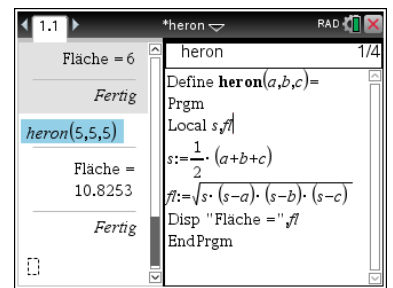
1.1 *heron RAD

Fläche = 6

Fertig

heron(5,5,5)

Fläche = 10.8253

Fertig

heron 1/4

Define heron(a,b,c)=
Prgm
Local s,fl
$s:=\frac{1}{2}\cdot(a+b+c)$
$fl:=\sqrt{s\cdot(s-a)\cdot(s-b)\cdot(s-c)}$
Disp "Fläche =",fl
EndPrgm